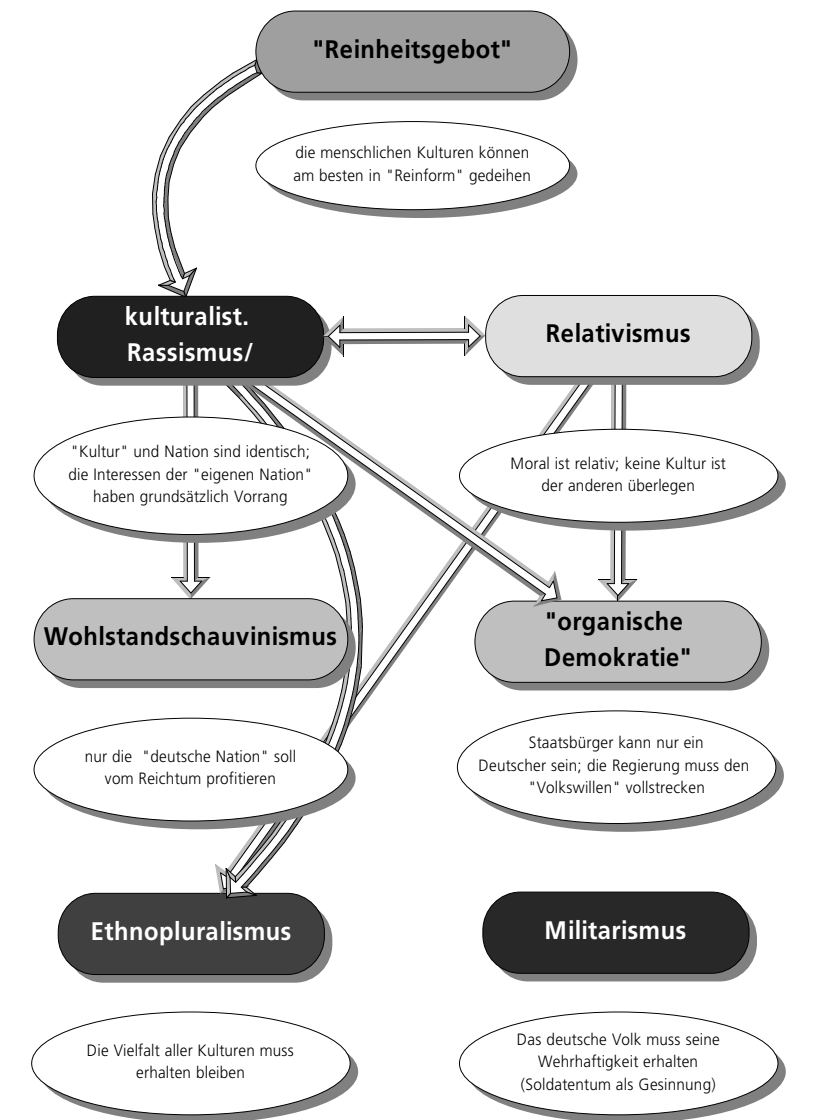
"Reinheitsgebot"

die menschlichen Kulturen können am besten in "Reinform" gedeihen

kulturalist. Rassismus/

Relativismus

"Kultur" und Nation sind identisch; die Interessen der "eigenen Nation" haben grundsätzlich Vorrang

Moral ist relativ; keine Kultur ist der anderen überlegen

Wohlstandschauvinismus

"organische Demokratie"

nur die "deutsche Nation" soll vom Reichtum profitieren

Staatsbürger kann nur ein Deutscher sein; die Regierung muss den "Volkswillen" vollstrecken

Ethnopluralismus

Militarismus

Die Vielfalt aller Kulturen muss erhalten bleiben

Das deutsche Volk muss seine Wehrhaftigkeit erhalten (Soldatentum als Gesinnung)